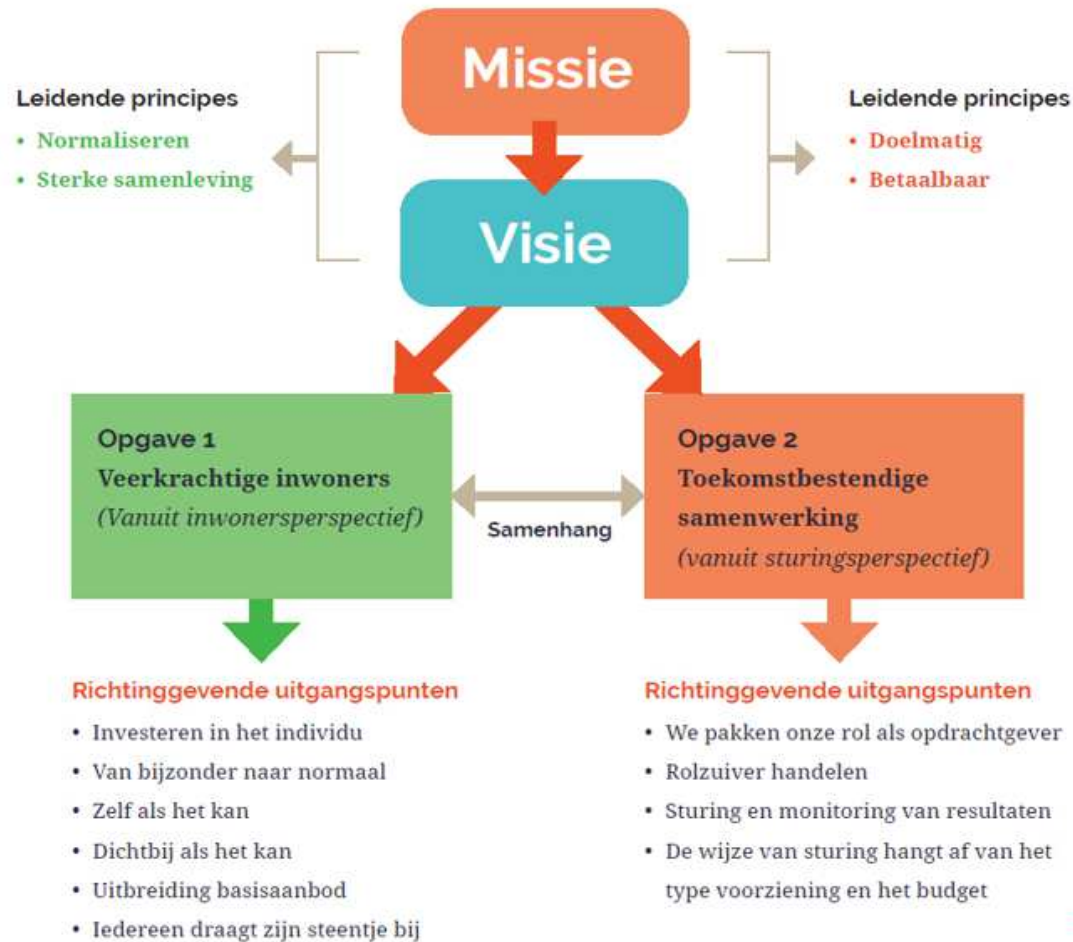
Missie

Leidende principes
• Normaliseren
• Sterke samenleving

Leidende principes
• Doelmatig
• Betaalbaar

Visie

Opgave 1
Veerkrachtige inwoners
(Vanuit inwonersperspectief)

Samenhang

Opgave 2
Toekomstbestendige samenwerking
(vanuit sturingsperspectief)

Richtinggevende uitgangspunten
• Investeren in het individu
• Van bijzonder naar normaal
• Zelf als het kan
• Dichtbij als het kan
• Uitbreiding basisaanbod
• Iedereen draagt zijn steentje bij

Richtinggevende uitgangspunten
• We pakken onze rol als opdrachtgever
• Rolzuiver handelen
• Sturing en monitoring van resultaten
• De wijze van sturing hangt af van het type voorziening en het budget